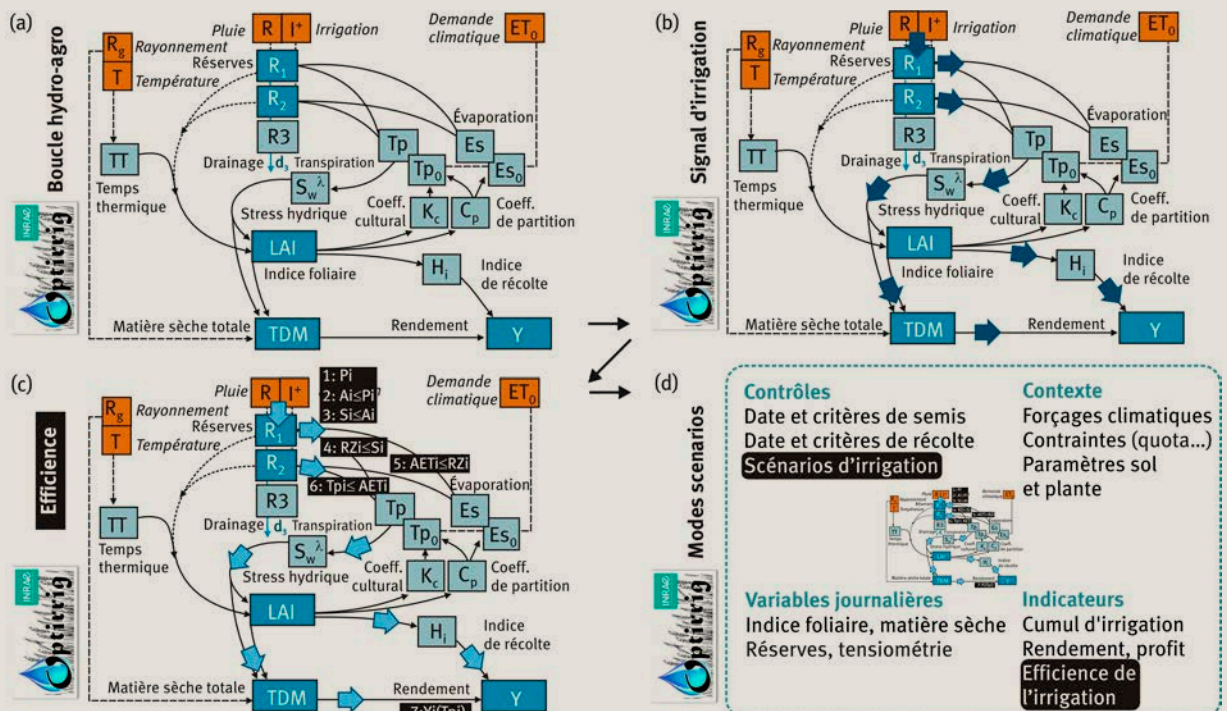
(a)

Boucle hydro-agro

Pluie R I⁺ Irrigation

Demande climatique $ET_0$

$R_g$ Rayonnement

T Température

Réserves $R_1$

$R_2$

R3

Évaporation

Tp

Es

TT

Drainage $d_3$ Transpiration

$Tp_0$

$Es_0$

Temps thermique

$S_w^\lambda$

Coeff. cultural

$K_c$

$C_p$

Coeff. de partition

Stress hydrique

LAI

Indice foliaire

$H_i$

Indice de récolte

Matière sèche totale

TDM

Rendement

Y

INRAE

Optirrig

(b)

Signal d'irrigation

Pluie R I⁺ Irrigation

Demande climatique $ET_0$

$R_g$ Rayonnement

T Température

Réserves $R_1$

$R_2$

R3

Évaporation

Tp

Es

TT

Drainage $d_3$ Transpiration

$Tp_0$

$Es_0$

Temps thermique

$S_w^\lambda$

Coeff. cultural

$K_c$

$C_p$

Coeff. de partition

Stress hydrique

LAI

Indice foliaire

$H_i$

Indice de récolte

Matière sèche totale

TDM

Rendement

Y

INRAE

Optirrig

(c)

Efficience

Pluie R I⁺

1: Pi
2: Ai≤Pi
3: Si≤Ai

Demande climatique $ET_0$

$R_g$ Rayonnement

T Température

Réserves $R_1$

4: RZi≤Si

5: AETi≤RZi

$R_2$

6: Tpi≤ AETi

Évaporation

R3

Tp

Es

TT

Drainage $d_3$ Transpiration

$Tp_0$

$Es_0$

Temps thermique

$S_w^\lambda$

Coeff. cultural

$K_c$

$C_p$

Coeff. de partition

Stress hydrique

LAI

$H_i$

Indice de récolte

Matière sèche totale

TDM

Rendement

Y

7: Yi(Tpi)

INRAE

Optirrig

(d)

Modes scenarios

Contrôles
Date et critères de semis
Date et critères de récolte
Scénarios d'irrigation

Contexte
Forçages climatiques
Contraintes (quota...)
Paramètres sol et plante

Variables journalières
Indice foliaire, matière sèche
Réserves, tensiométrie

Indicateurs
Cumul d'irrigation
Rendement, profit
Efficience de l'irrigation

INRAE

Optirrig